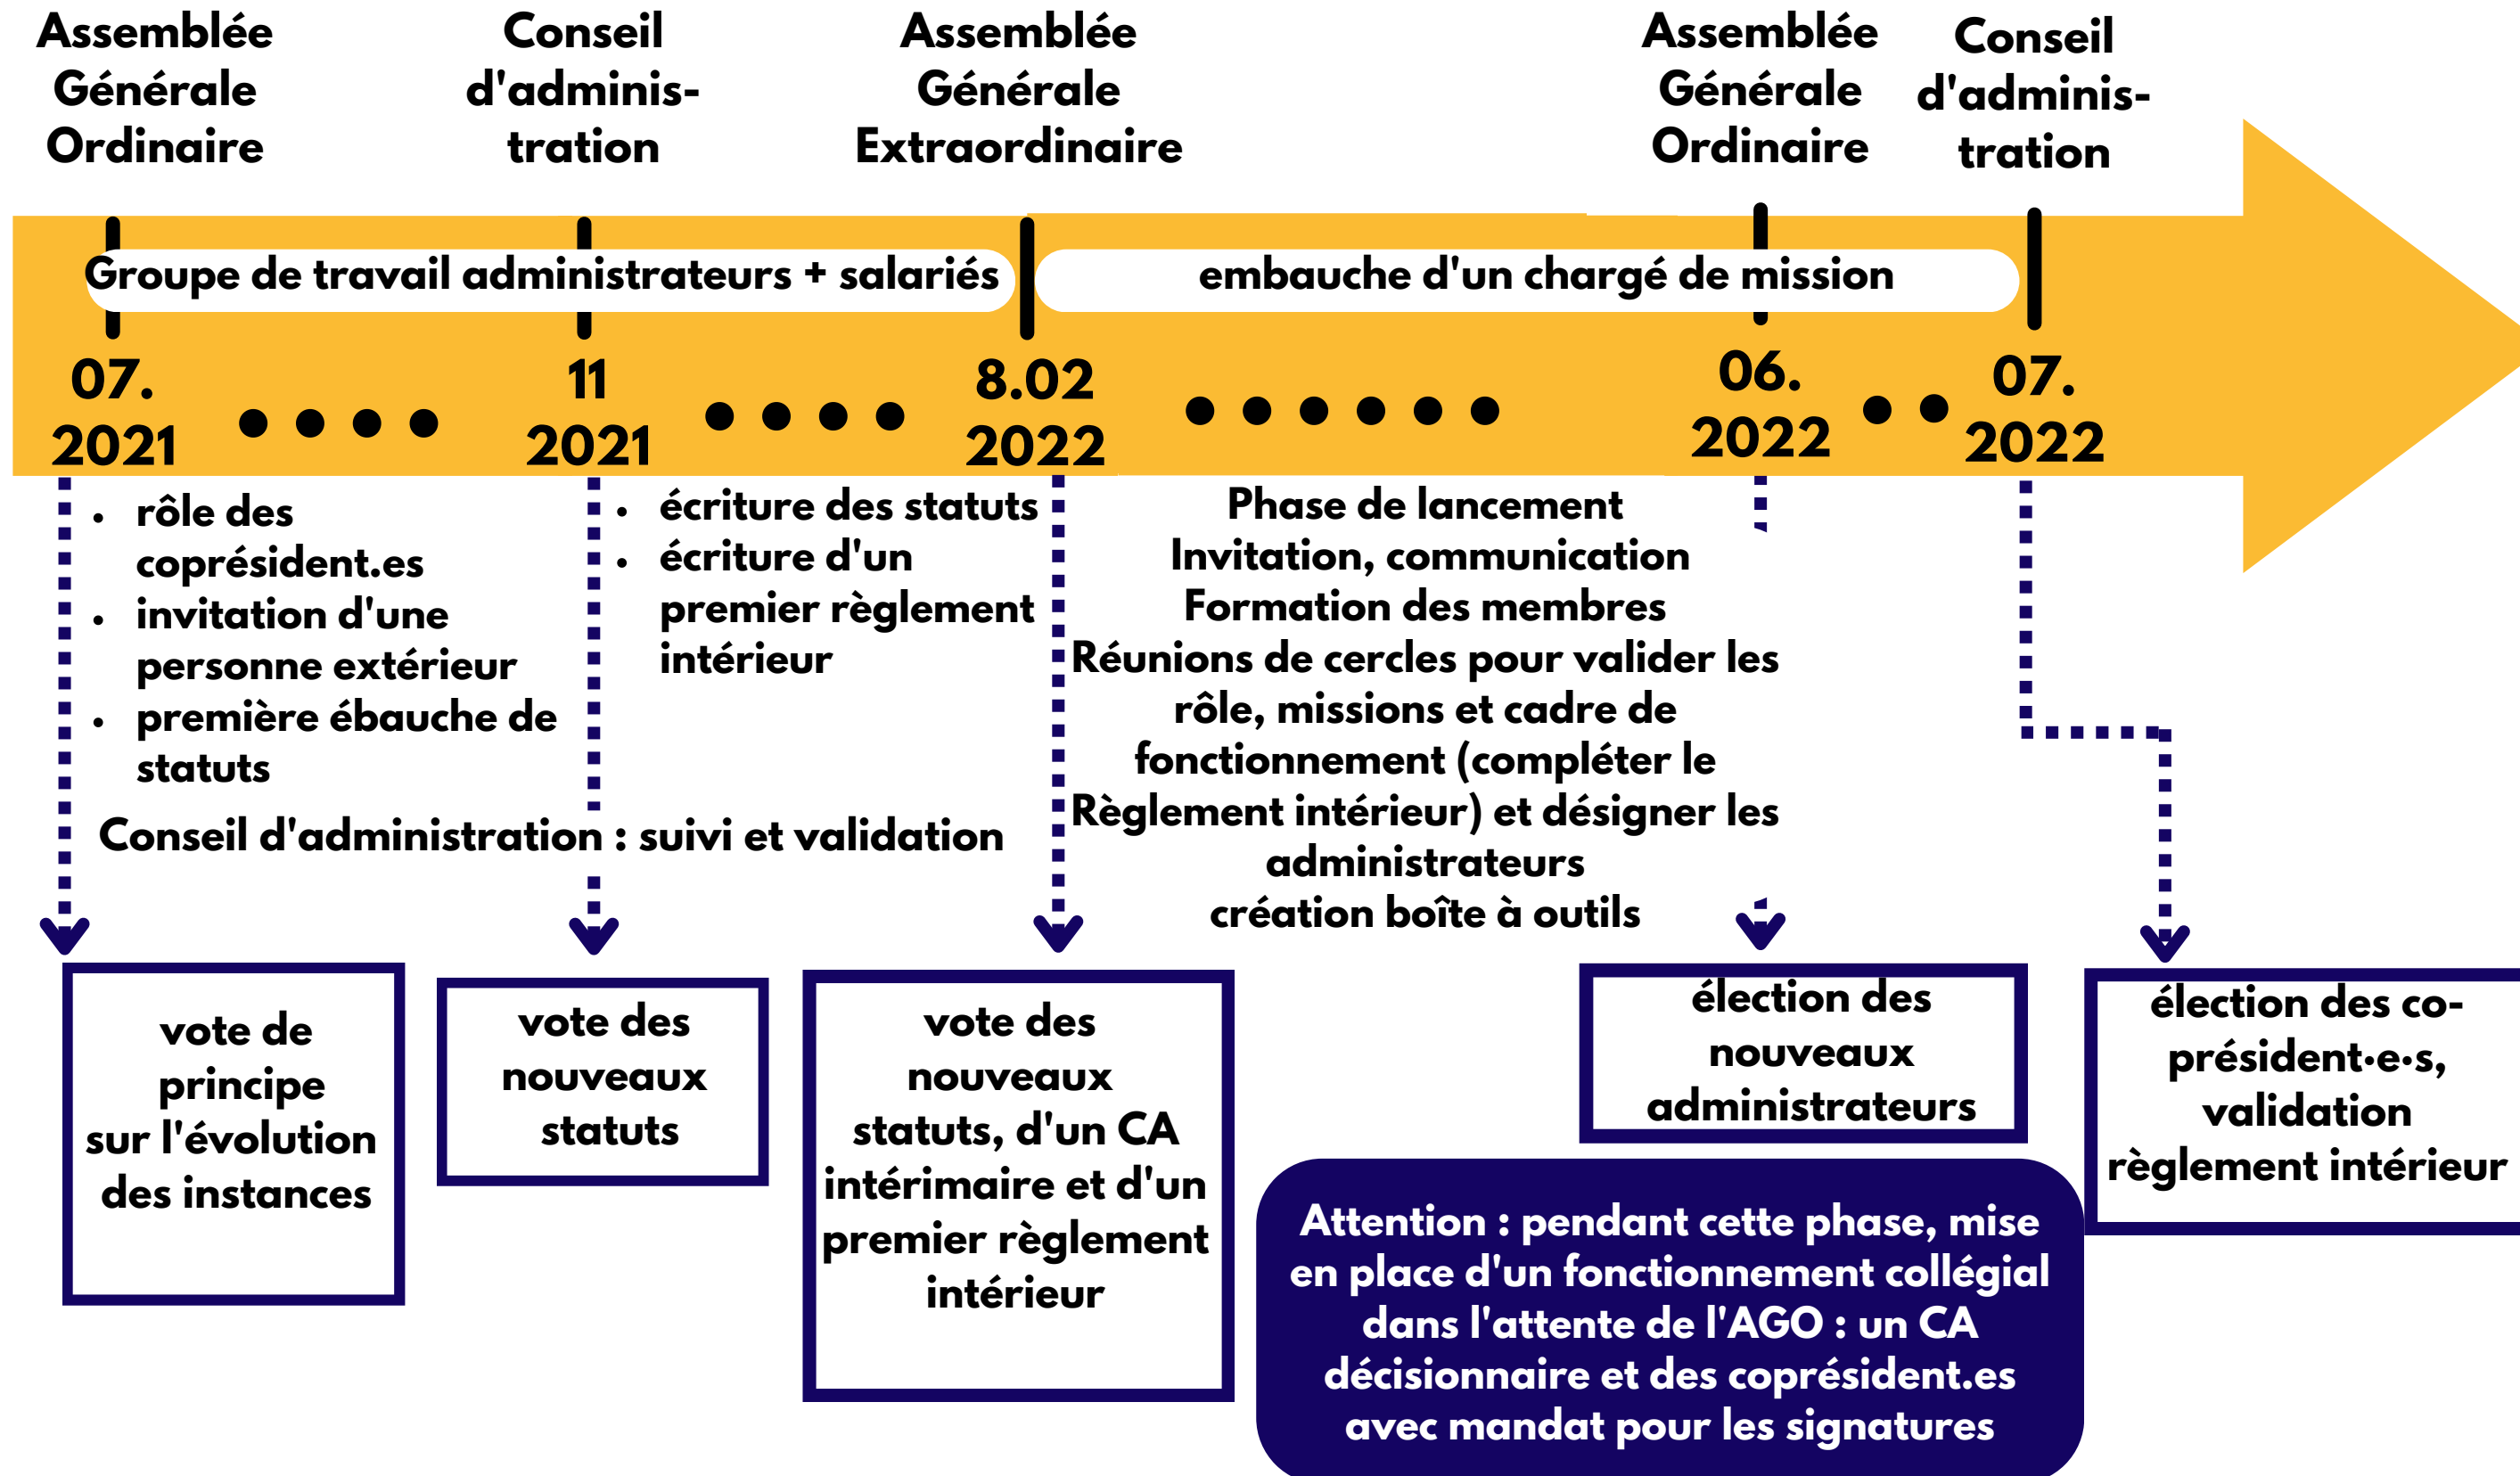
Assemblée Générale Ordinaire

Conseil d'administration

Assemblée Générale Extraordinaire

Assemblée Générale Ordinaire

Conseil d'administration

Groupe de travail administrateurs + salariés

embauche d'un chargé de mission

07. 2021

11 2021

8.02 2022

06. 2022

07. 2022

- rôle des coprésident.es
- invitation d'une personne extérieur
- première ébauche de statuts

- écriture des statuts
- écriture d'un premier règlement intérieur

Conseil d'administration : suivi et validation

Phase de lancement
Invitation, communication
Formation des membres
Réunions de cercles pour valider les rôle, missions et cadre de fonctionnement (compléter le Règlement intérieur) et désigner les administrateurs
création boîte à outils

vote de principe sur l'évolution des instances

vote des nouveaux statuts

vote des nouveaux statuts, d'un CA intérimaire et d'un premier règlement intérieur

élection des nouveaux administrateurs

élection des co-président·e·s, validation règlement intérieur

Attention : pendant cette phase, mise en place d'un fonctionnement collégial dans l'attente de l'AGO : un CA décisionnaire et des coprésident.es avec mandat pour les signatures